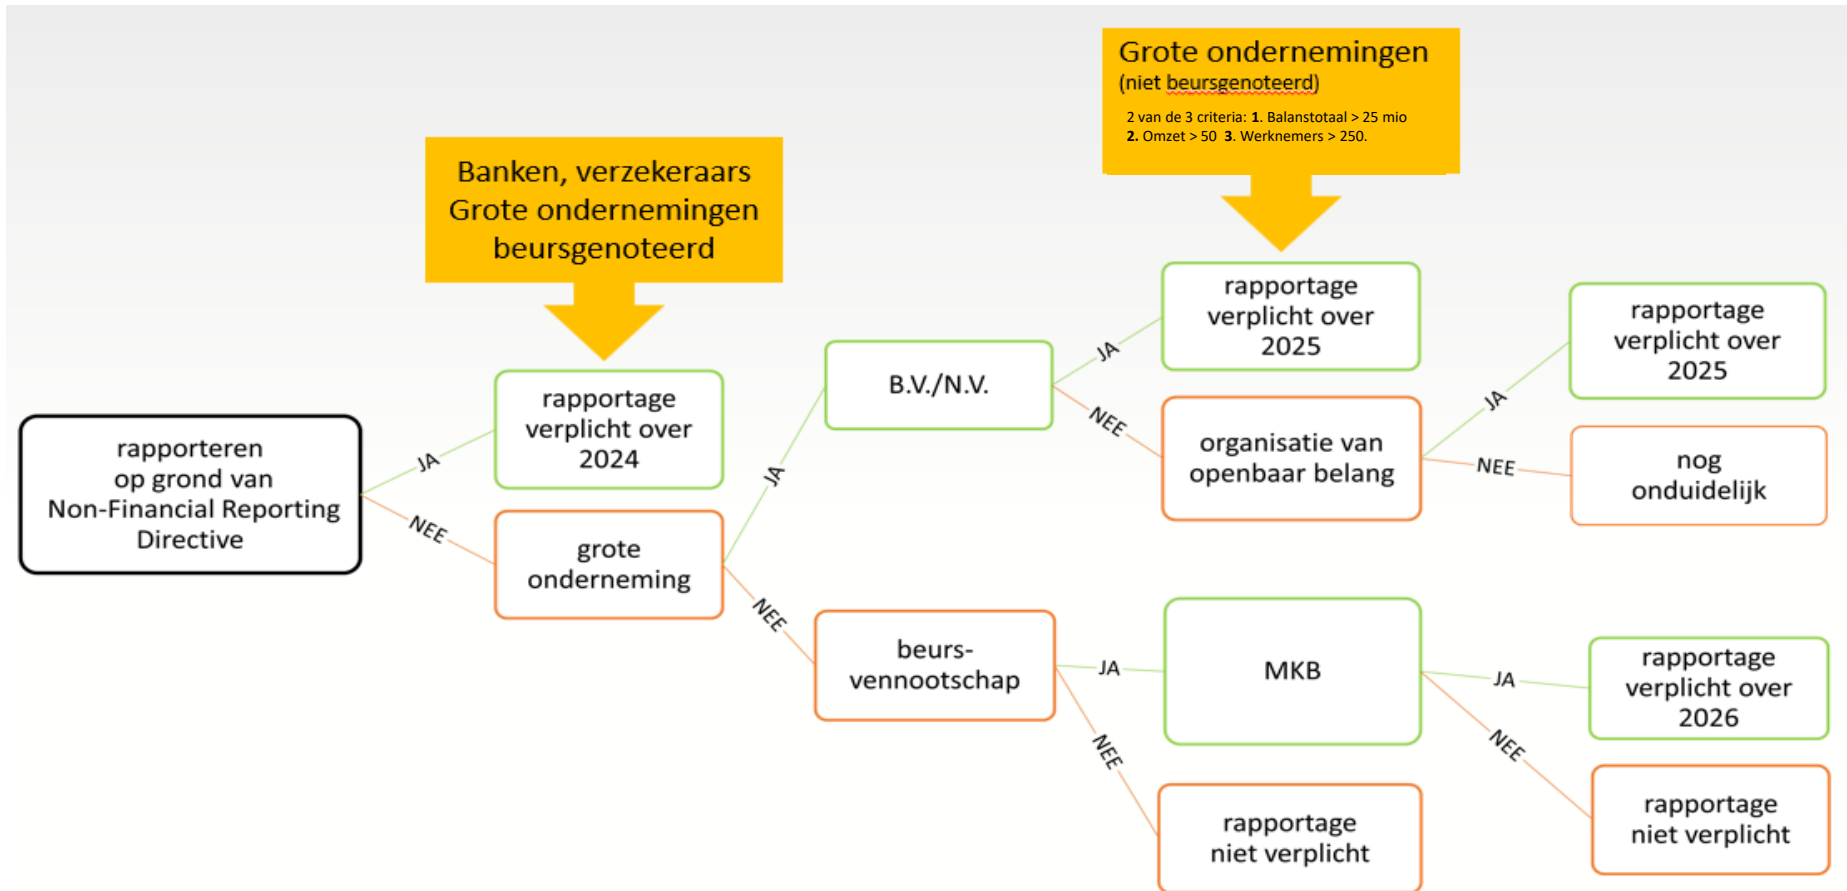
Grote ondernemingen
(niet beursgenoteerd)
2 van de 3 criteria: **1.** Balanstotaal > 25 mio **2.** Omzet > 50 **3.** Werknemers > 250.

Banken, verzekeraars Grote ondernemingen beursgenoteerd

rapporteren op grond van Non-Financial Reporting Directive

JA

rapportage verplicht over 2024

NEE

grote onderneming

JA

B.V./N.V.

JA

rapportage verplicht over 2025

NEE

organisatie van openbaar belang

JA

rapportage verplicht over 2025

NEE

nog onduidelijk

NEE

beurs-vennootschap

JA

MKB

JA

rapportage verplicht over 2026

NEE

rapportage niet verplicht

NEE

rapportage niet verplicht